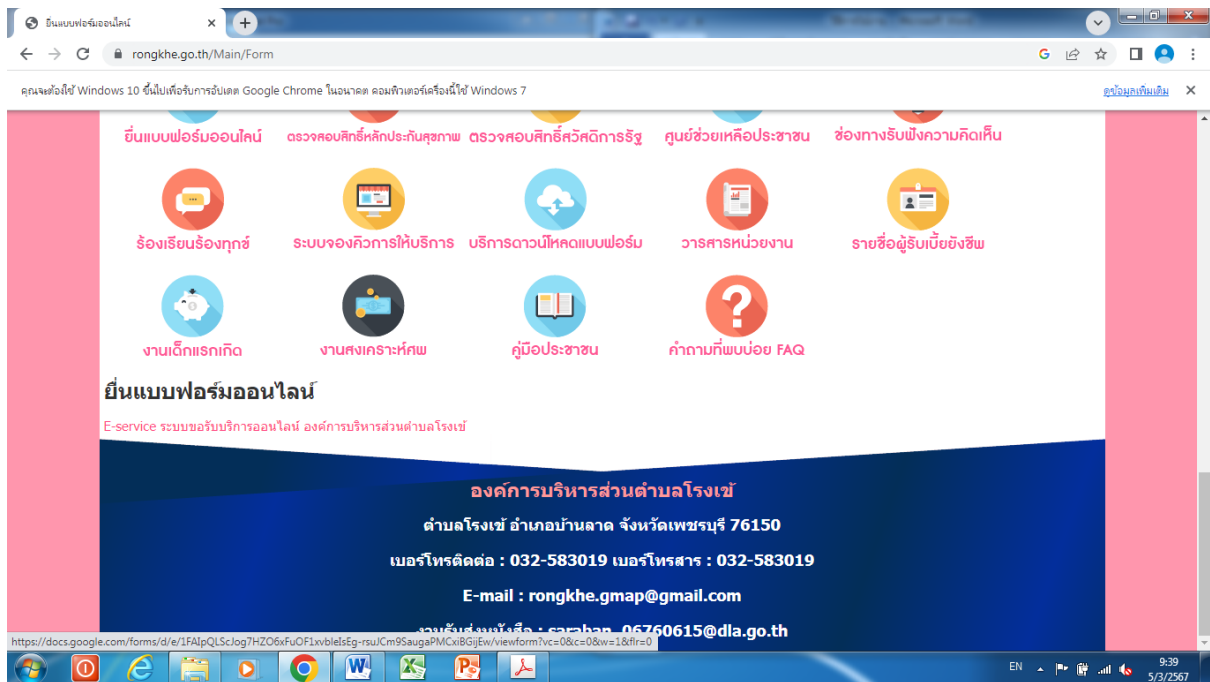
ยื่นแบบฟอร์มออนไลน์

rongkhe.go.th/Main/Form

คุณจะต้องใช้ Windows 10 ขึ้นไปเพื่อรับการอัปเดต Google Chrome ในอนาคต คอมพิวเตอร์เครื่องนี้ใช้ Windows 7

ดูข้อมูลเพิ่มเติม

ยื่นแบบฟอร์มออนไลน์ ตรวจสอบสิทธิ์หลักประกันสุขภาพ ตรวจสอบสิทธิ์สวัสดิการรัฐ ศูนย์ช่วยเหลือประชาชน ช่องทางรับฟังความคิดเห็น

ร้องเรียนร้องทุกข์ ระบบจองคิวการให้บริการ บริการดาวน์โหลดแบบฟอร์ม วารสารหน่วยงาน รายชื่อผู้รับเบี้ยยังชีพ

งานเด็กแรกเกิด งานสงเคราะห์ศพ คู่มือประชาชน คำถามที่พบบ่อย FAQ

ยื่นแบบฟอร์มออนไลน์

E-service ระบบขอรับบริการออนไลน์ องค์การบริหารส่วนตำบลโรงเข้

องค์การบริหารส่วนตำบลโรงเข้

ตำบลโรงเข้ อำเภอบ้านลาด จังหวัดเพชรบุรี 76150

เบอร์โทรติดต่อ : 032-583019 เบอร์โทรสาร : 032-583019

E-mail : rongkhe.gmap@gmail.com

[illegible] : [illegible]_06760615@dla.go.th

https://docs.google.com/forms/d/e/1FAIpQLScJog7HZO6xFuOF1xvbleIsEg-rsuJCm9SaugaPMCxiBGijEw/viewform?vc=0&c=0&w=1&flr=0

EN 9:39 5/3/2567